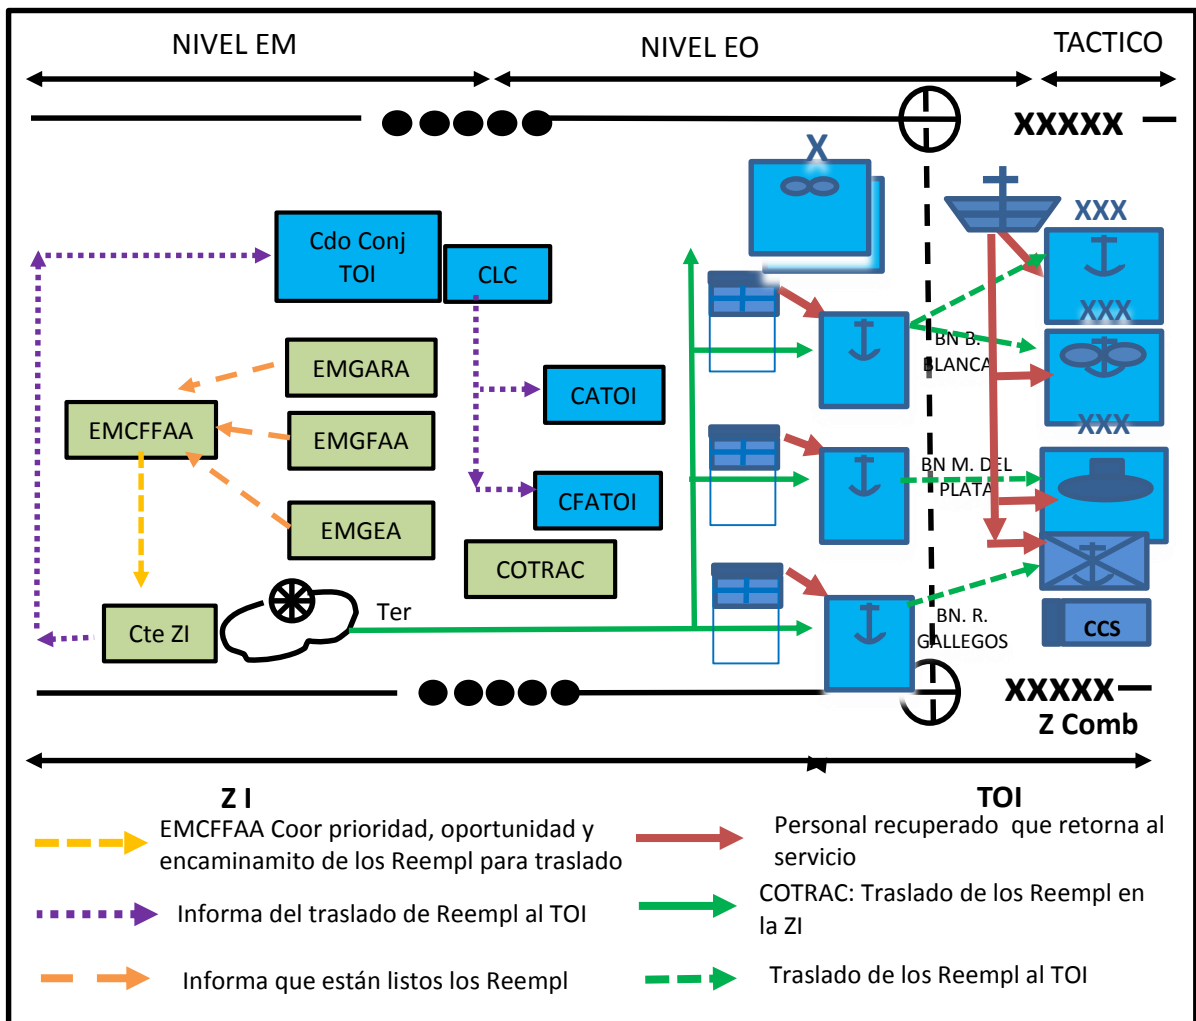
NIVEL EM

NIVEL EO

TACTICO

XXXXX

X

XXX

Cdo Conj TOI

CLC

EMGARA

EMCFFAA

EMGFAA

CATOI

BN B. BLANCA

XXX

XXX

CFATOI

EMGEA

BN M. DEL PLATA

COTRAC

Cte ZI

Ter

BN. R. GALLEGOS

CCS

XXXXX

Z Comb

Z I

TOI

EMCFFAA Coor prioridad, oportunidad y encaminamito de los Reempl para traslado

Personal recuperado que retorna al servicio

Informa del traslado de Reempl al TOI

COTRAC: Traslado de los Reempl en la ZI

Informa que están listos los Reempl

Traslado de los Reempl al TOI